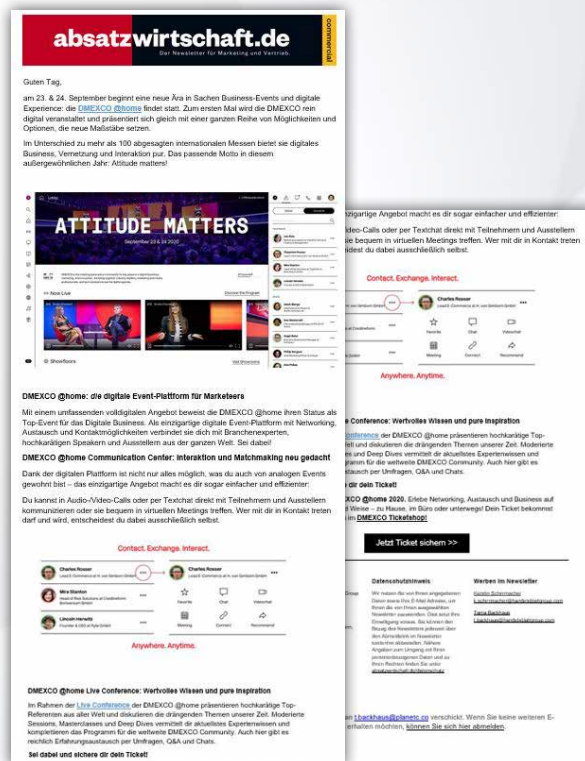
absatzwirtschaft.de
Der Newsletter für Marketing und Vertrieb
commercial

Guten Tag,

am 23. & 24. September beginnt eine neue Ära in Sachen Business-Events und digitale Experience: die DMEXCO @home findet statt. Zum ersten Mal wird die DMEXCO rein digital veranstaltet und präsentiert sich gleich mit einer ganzen Reihe von Möglichkeiten und Optionen, die neue Maßstäbe setzen.

Im Unterschied zu mehr als 100 abgesagten internationalen Messen bietet sie digitales Business, Vernetzung und Interaktion pur. Das passende Motto in diesem außergewöhnlichen Jahr: Attitude matters!

ATTITUDE MATTERS
September 23 & 24 2020

Live Now
Discover the Program
Shortfloors
Visit Showrooms

DMEXCO @home: die digitale Event-Plattform für Marketeers

Mit einem umfassenden volldigitalen Angebot beweist die DMEXCO @home ihren Status als Top-Event für das Digitale Business. Als einzigartige digitale Event-Plattform mit Networking, Austausch und Kontaktmöglichkeiten verbindet sie dich mit Branchenexperten, hochkarätigen Speakern und Ausstellern aus der ganzen Welt. Sei dabei!

DMEXCO @home Communication Center: Interaktion und Matchmaking neu gedacht

Dank der digitalen Plattform ist nicht nur alles möglich, was du auch von analogen Events gewohnt bist – das einzigartige Angebot macht es dir sogar einfacher und effizienter:

Du kannst in Audio-/Video-Calls oder per Textchat direkt mit Teilnehmern und Ausstellern kommunizieren oder sie bequem in virtuellen Meetings treffen. Wer mit dir in Kontakt treten darf und wird, entscheidest du dabei ausschließlich selbst.

Contact. Exchange. Interact.

Charles Rosser
Mira Stanton
Lincoln Herwitz

Favorite
Chat
Videochat
Meeting
Connect
Recommend

Anywhere. Anytime.

DMEXCO @home Live Conference: Wertvolles Wissen und pure Inspiration

Im Rahmen der Live Conference der DMEXCO @home präsentieren hochkarätige Top-Referenten aus aller Welt und diskutieren die drängenden Themen unserer Zeit. Moderierte Sessions, Masterclasses und Deep Dives vermittelt dir aktuellstes Expertenwissen und komplettieren das Programm für die weltweite DMEXCO Community. Auch hier gibt es reichlich Erfahrungsaustausch per Umfragen, Q&A und Chats.

Sei dabei und sichere dir dein Ticket!

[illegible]CO @home 2020. Erlebe Networking, Austausch und Business auf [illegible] Weise – zu Hause, im Büro oder unterwegs! Dein Ticket bekommst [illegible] im DMEXCO Ticketshop!

Jetzt Ticket sichern >>

Datenschutzhinweis
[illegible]

Werben im Newsletter
Kerstin Schermacher
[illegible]
Tanja Backhaus
t.backhaus@handelsblattgroup.com

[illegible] t.backhaus@planetc.co verschickt. Wenn Sie keine weiteren E-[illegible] erhalten möchten, können Sie sich hier abmelden.